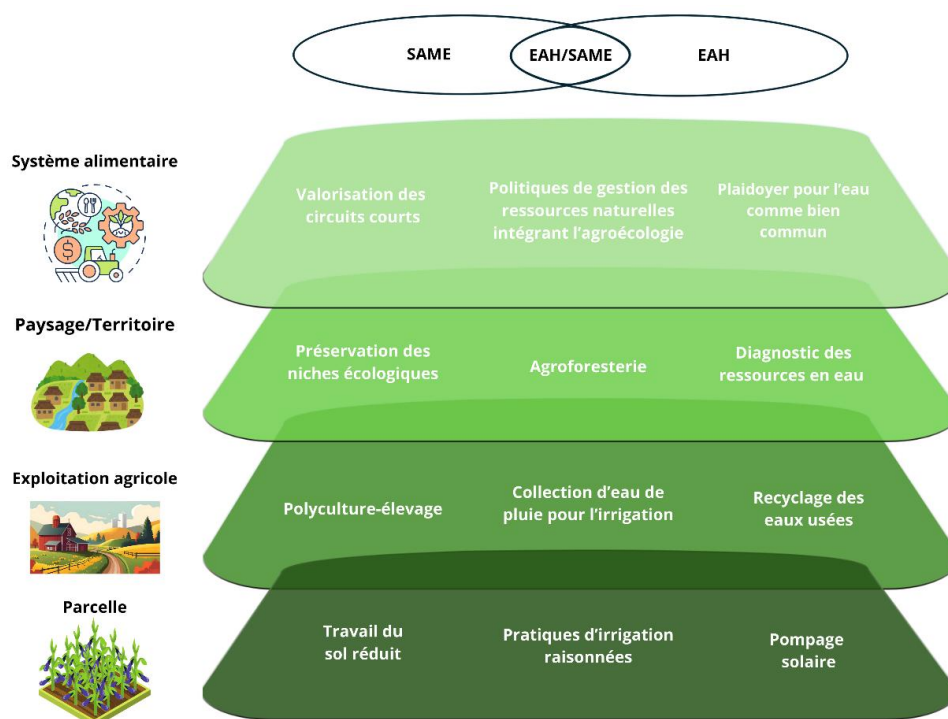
SAME

EAH/SAME

EAH

Système alimentaire

Valorisation des circuits courts

Politiques de gestion des ressources naturelles intégrant l'agroécologie

Plaidoyer pour l'eau comme bien commun

Paysage/Territoire

Préservation des niches écologiques

Agroforesterie

Diagnostic des ressources en eau

Exploitation agricole

Polyculture-élevage

Collection d'eau de pluie pour l'irrigation

Recyclage des eaux usées

Parcelle

Travail du sol réduit

Pratiques d'irrigation raisonnées

Pompage solaire